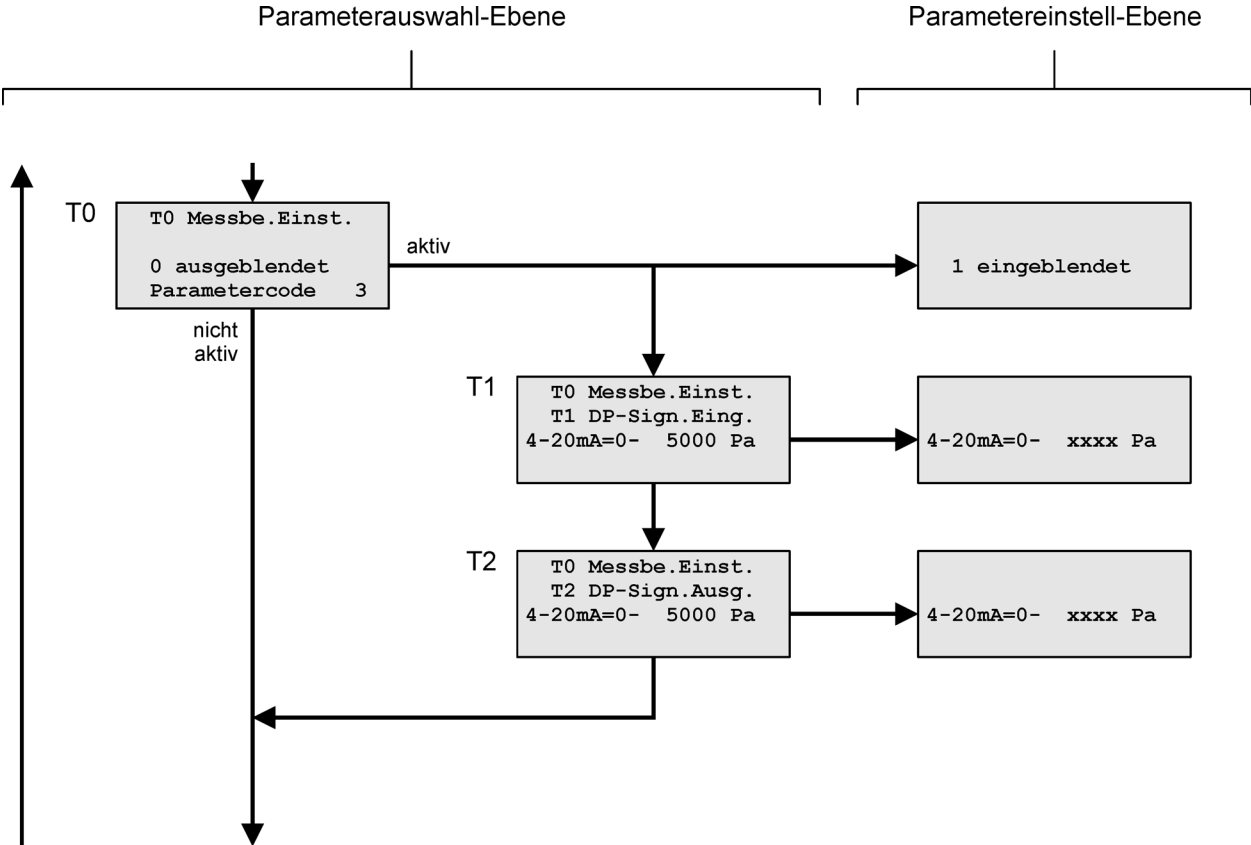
Parameterauswahl-Ebene

Parametereinstell-Ebene

T0

T0 Messbe.Einst.

0 ausgeblendet
Parametercode 3

aktiv

1 eingeblendet

nicht aktiv

T1

T0 Messbe.Einst.
T1 DP-Sign.Eing.
4-20mA=0- 5000 Pa

4-20mA=0- xxxx Pa

T2

T0 Messbe.Einst.
T2 DP-Sign.Ausg.
4-20mA=0- 5000 Pa

4-20mA=0- xxxx Pa